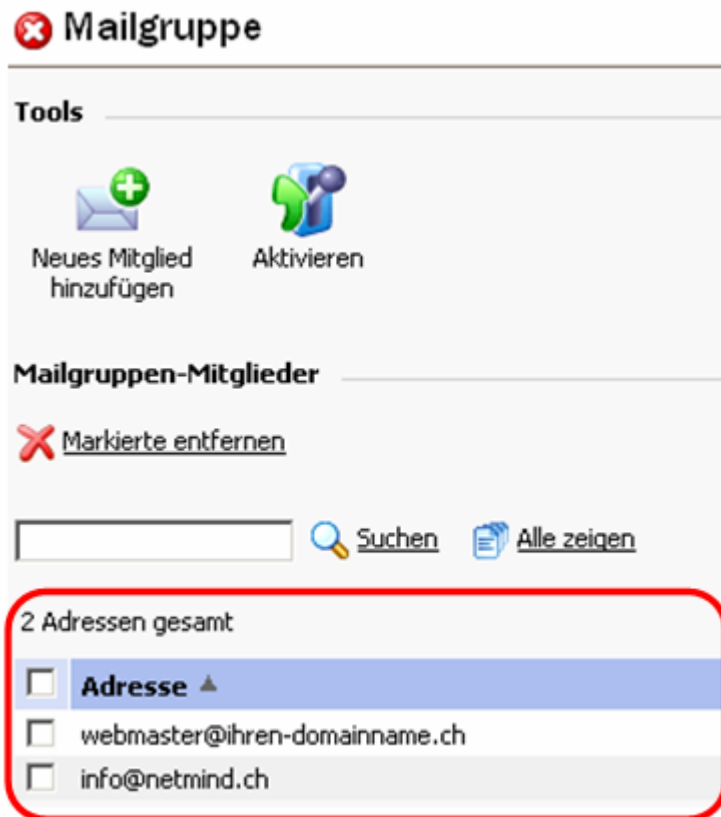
Mailgruppe

Tools

Neues Mitglied hinzufügen

Aktivieren

Mailgruppen-Mitglieder

Markierte entfernen

Suchen

Alle zeigen

2 Adressen gesamt

| | Adresse ▲ |
|---|---|
| | webmaster@ihren-domainname.ch |
| | info@netmind.ch |